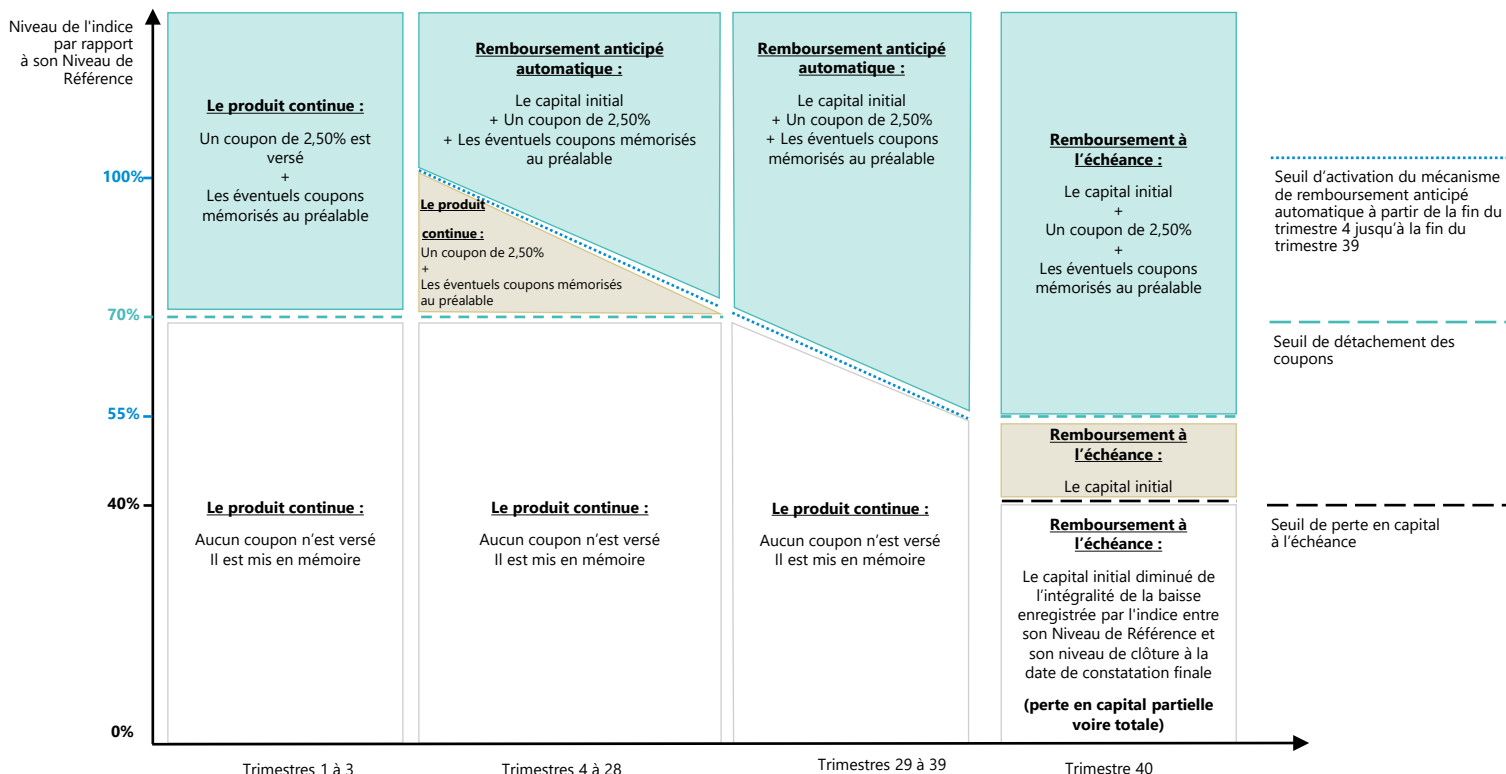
Niveau de l'indice par rapport à son Niveau de Référence

100%

70%

55%

40%

0%

Le produit continue :

Un coupon de 2,50% est versé
+
Les éventuels coupons mémorisés au préalable

Remboursement anticipé automatique :

Le capital initial
+ Un coupon de 2,50%
+ Les éventuels coupons mémorisés au préalable

Le produit continue :
Un coupon de 2,50%
+
Les éventuels coupons mémorisés au préalable

Remboursement anticipé automatique :

Le capital initial
+ Un coupon de 2,50%
+ Les éventuels coupons mémorisés au préalable

Remboursement à l'échéance :

Le capital initial
+
Un coupon de 2,50%
+
Les éventuels coupons mémorisés au préalable

Seuil d'activation du mécanisme de remboursement anticipé automatique à partir de la fin du trimestre 4 jusqu'à la fin du trimestre 39

Seuil de détachement des coupons

Remboursement à l'échéance :

Le capital initial

Seuil de perte en capital à l'échéance

Le produit continue :

Aucun coupon n'est versé
Il est mis en mémoire

Le produit continue :

Aucun coupon n'est versé
Il est mis en mémoire

Le produit continue :

Aucun coupon n'est versé
Il est mis en mémoire

Remboursement à l'échéance :

Le capital initial diminué de l'intégralité de la baisse enregistrée par l'indice entre son Niveau de Référence et son niveau de clôture à la date de constatation finale

(perte en capital partielle voire totale)

Trimestres 1 à 3

Trimestres 4 à 28

Trimestres 29 à 39

Trimestre 40